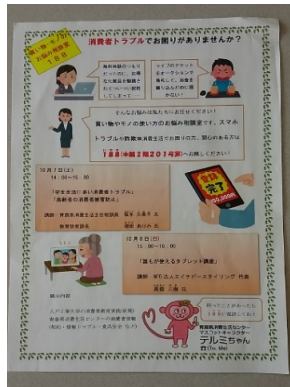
消費者トラブルでお困りではありませんか？

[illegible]

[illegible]

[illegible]

そんなお悩みはなんでもお寄せください！
買い物やモノの使い方のお悩み相談室です。スマホトラブルや消費者関連でお困りの方、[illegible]
188（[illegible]）へお電話ください。

10月7日（土）
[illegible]
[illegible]

登録完了

12月8日（日）
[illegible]

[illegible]

テルミちゃん